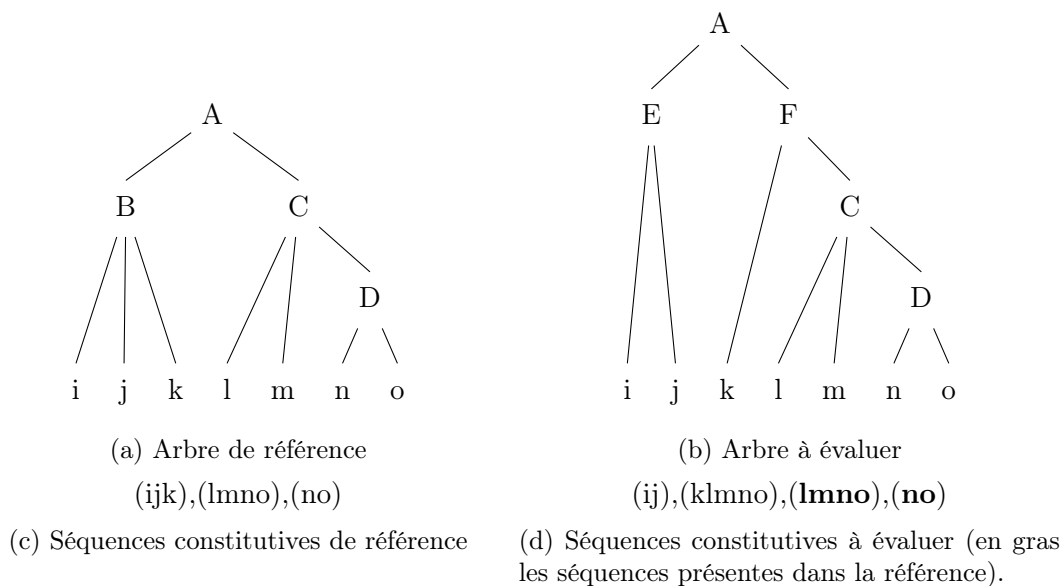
A

B C

D

i j k l m n o

(a) Arbre de référence

(ijk),(lmno),(no)

(c) Séquences constitutives de référence

A

E F

C

D

i j k l m n o

(b) Arbre à évaluer

(ij),(klmno),(**lmno**),(**no**)

(d) Séquences constitutives à évaluer (en gras les séquences présentes dans la référence).